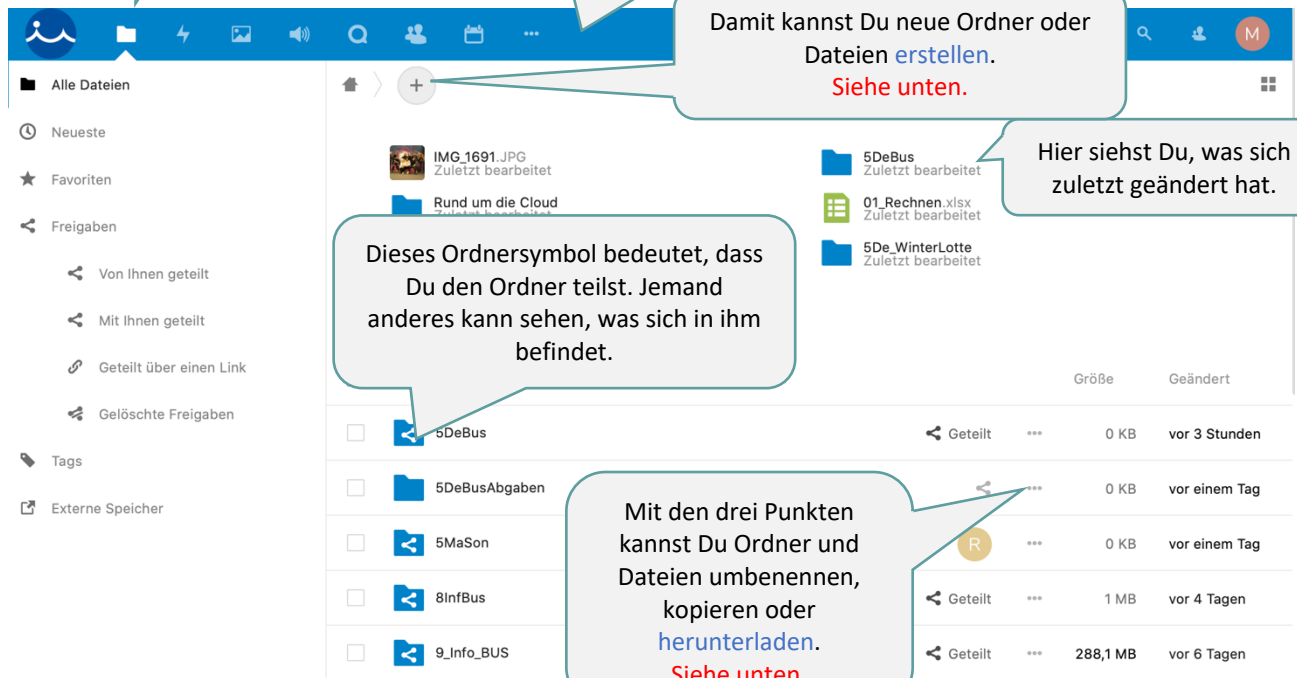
Damit kannst Du neue Ordner oder Dateien erstellen.
Siehe unten.

Alle Dateien
Neueste
Favoriten
Freigaben
Von Ihnen geteilt
Mit Ihnen geteilt
Geteilt über einen Link
Gelöschte Freigaben
Tags
Externe Speicher

IMG_1691.JPG
Zuletzt bearbeitet
Rund um die Cloud
Zuletzt bearbeitet
5DeBus
Zuletzt bearbeitet
01_Rechnen.xlsx
Zuletzt bearbeitet
5De_WinterLotte
Zuletzt bearbeitet

Hier siehst Du, was sich zuletzt geändert hat.

Dieses Ordnersymbol bedeutet, dass Du den Ordner teilst. Jemand anderes kann sehen, was sich in ihm befindet.

Größe
Geändert

| | | | | | |
|---|---|---|---|---|---|
| 5DeBus | Geteilt | ••• | 0 KB | vor 3 Stunden |
| 5DeBusAbgaben | | ••• | 0 KB | vor einem Tag |
| 5MaSon | R | ••• | 0 KB | vor einem Tag |
| 8InfBus | Geteilt | ••• | 1 MB | vor 4 Tagen |
| 9_Info_BUS | Geteilt | ••• | 288,1 MB | vor 6 Tagen |

Mit den drei Punkten kannst Du Ordner und Dateien umbenennen, kopieren oder herunterladen.
Siehe unten.